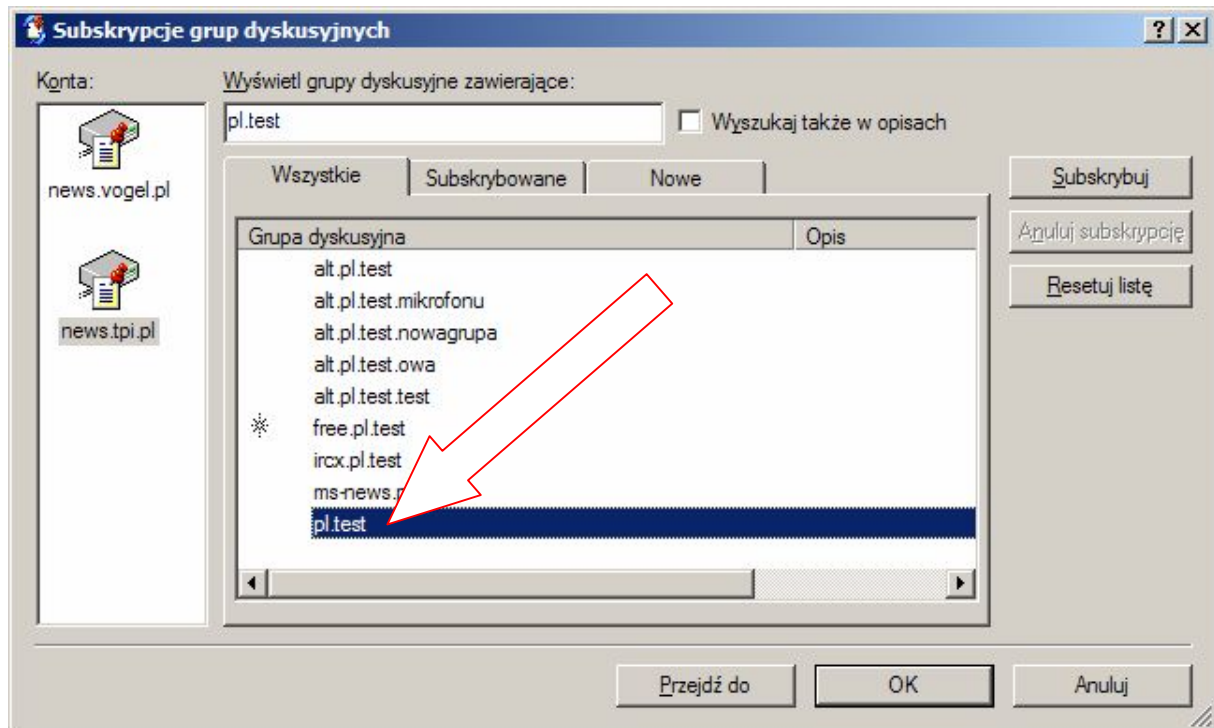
Subskrypcje grup dyskusyjnych

?
X

Konta:

news.vogel.pl

news.tpi.pl

Wyświetl grupy dyskusyjne zawierające:

pl.test

Wyszukaj także w opisach

Wszystkie | Subskrybowane | Nowe

| Grupa dyskusyjna | Opis |
|---|---|
| alt.pl.test | |
| alt.pl.test.mikrofonu | |
| alt.pl.test.nowagrupa | |
| alt.pl.test.owa | |
| alt.pl.test.test | |
| free.pl.test | |
| ircx.pl.test | |
| ms-news.p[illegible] | |
| pl.test | |

Subskrybuj

Anuluj subskrypcję

Resetuj listę

Przejdź do

OK

Anuluj